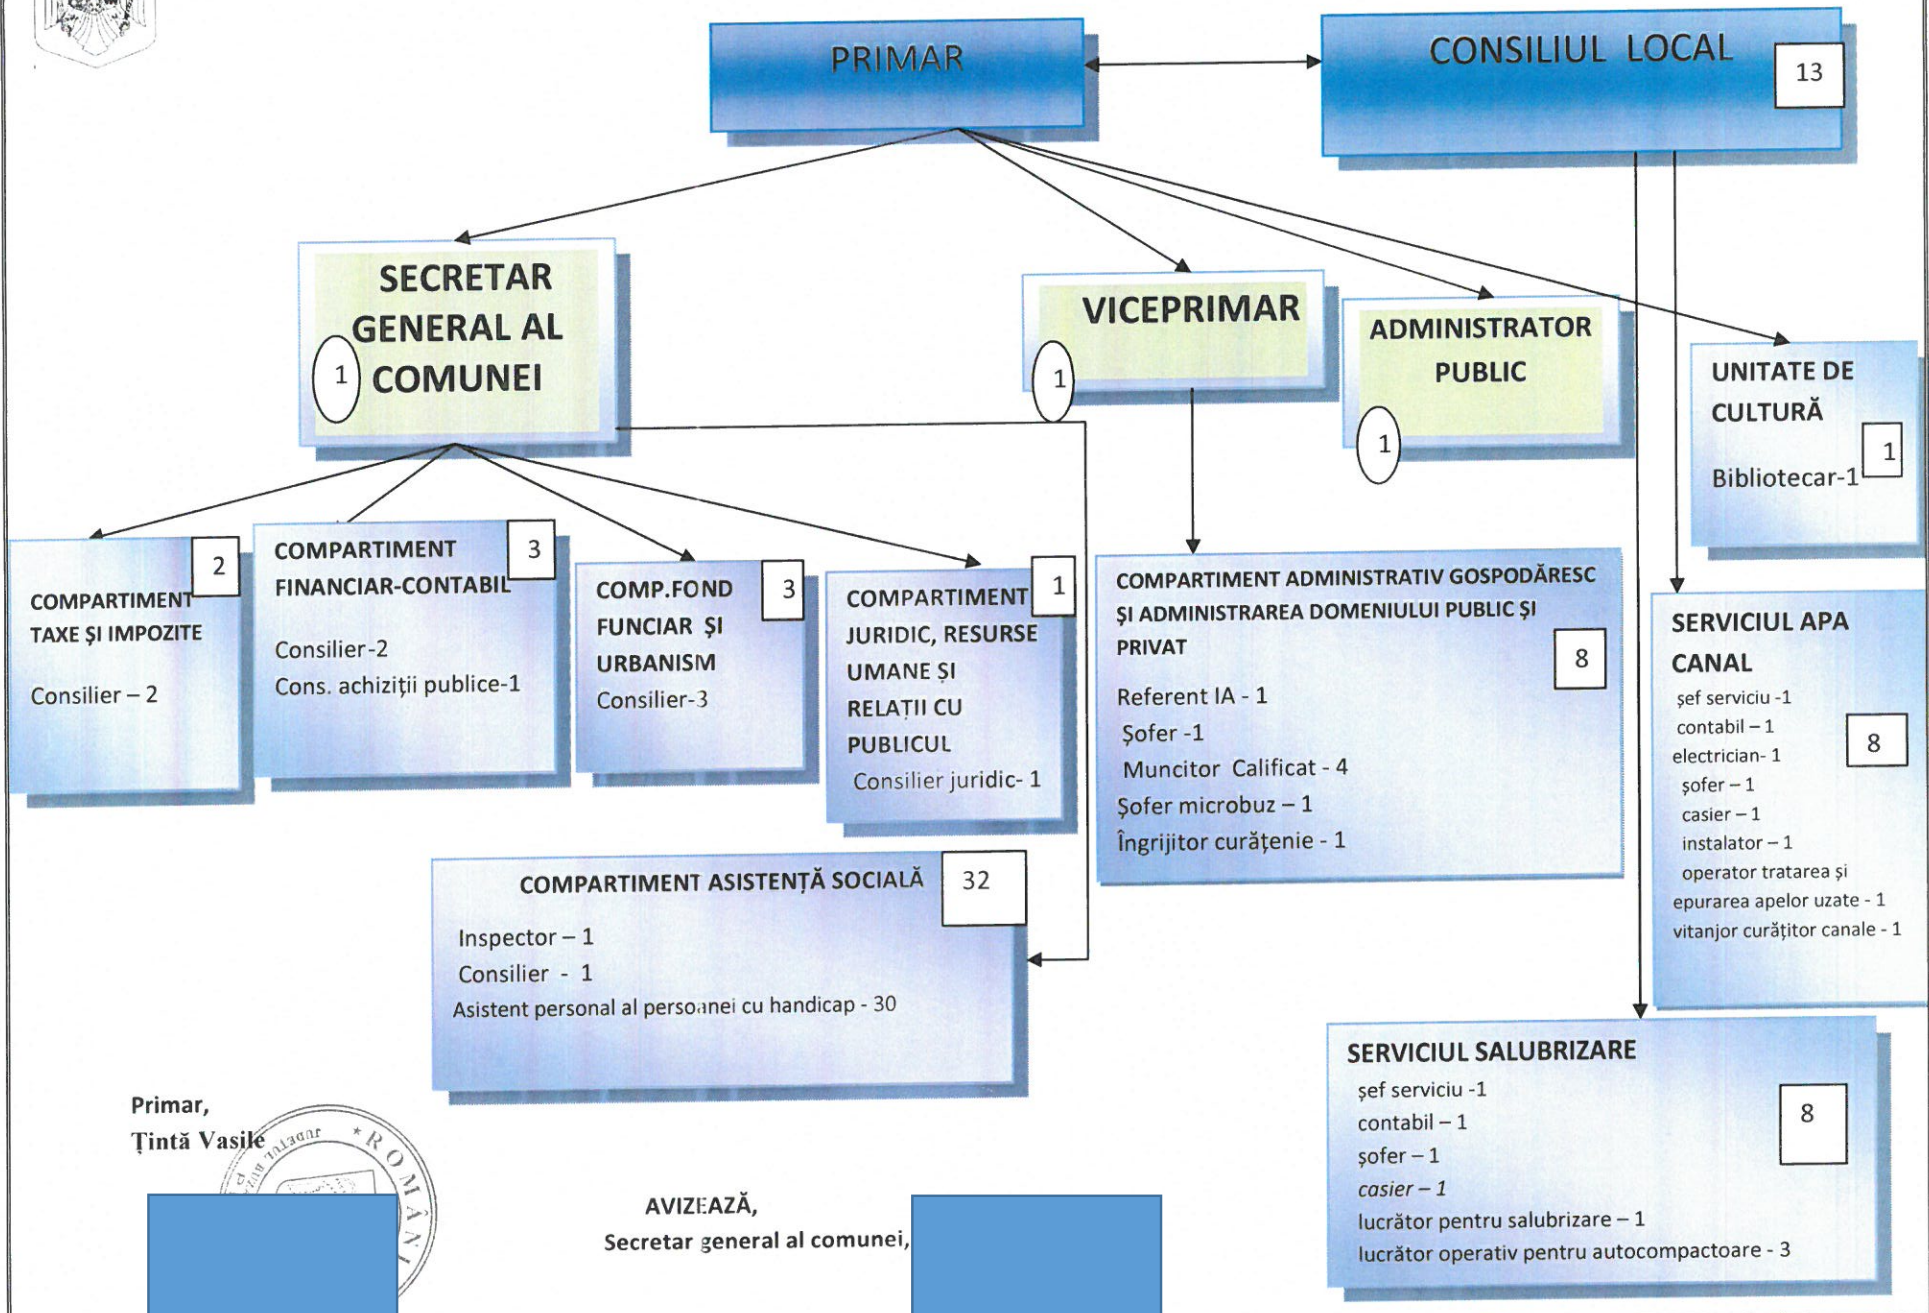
PRIMAR

CONSILIUL LOCAL 13

SECRETAR GENERAL AL COMUNEI 1

VICEPRIMAR 1

ADMINISTRATOR PUBLIC 1

UNITATE DE CULTURĂ 1
Bibliotecar-1

COMPARTIMENT TAXE ŞI IMPOZITE 2
Consilier – 2

COMPARTIMENT FINANCIAR-CONTABIL 3
Consilier-2
Cons. achiziţii publice-1

COMP.FOND FUNCIAR ŞI URBANISM 3
Consilier-3

COMPARTIMENT JURIDIC, RESURSE UMANE ŞI RELAŢII CU PUBLICUL 1
Consilier juridic- 1

COMPARTIMENT ADMINISTRATIV GOSPODĂRESC ŞI ADMINISTRAREA DOMENIULUI PUBLIC ŞI PRIVAT 8
Referent IA - 1
Şofer -1
Muncitor Calificat - 4
Şofer microbuz – 1
Îngrijitor curăţenie - 1

SERVICIUL APA CANAL 8
şef serviciu -1
contabil – 1
electrician- 1
şofer – 1
casier – 1
instalator – 1
operator tratarea şi epurarea apelor uzate - 1
vitanjor curăţitor canale - 1

COMPARTIMENT ASISTENŢĂ SOCIALĂ 32
Inspector – 1
Consilier - 1
Asistent personal al persoanei cu handicap - 30

SERVICIUL SALUBRIZARE 8
şef serviciu -1
contabil – 1
şofer – 1
casier – 1
lucrător pentru salubrizare – 1
lucrător operativ pentru autocompactoare - 3

Primar,
Ţintă Vasile

AVIZEAZĂ,
Secretar general al comunei,